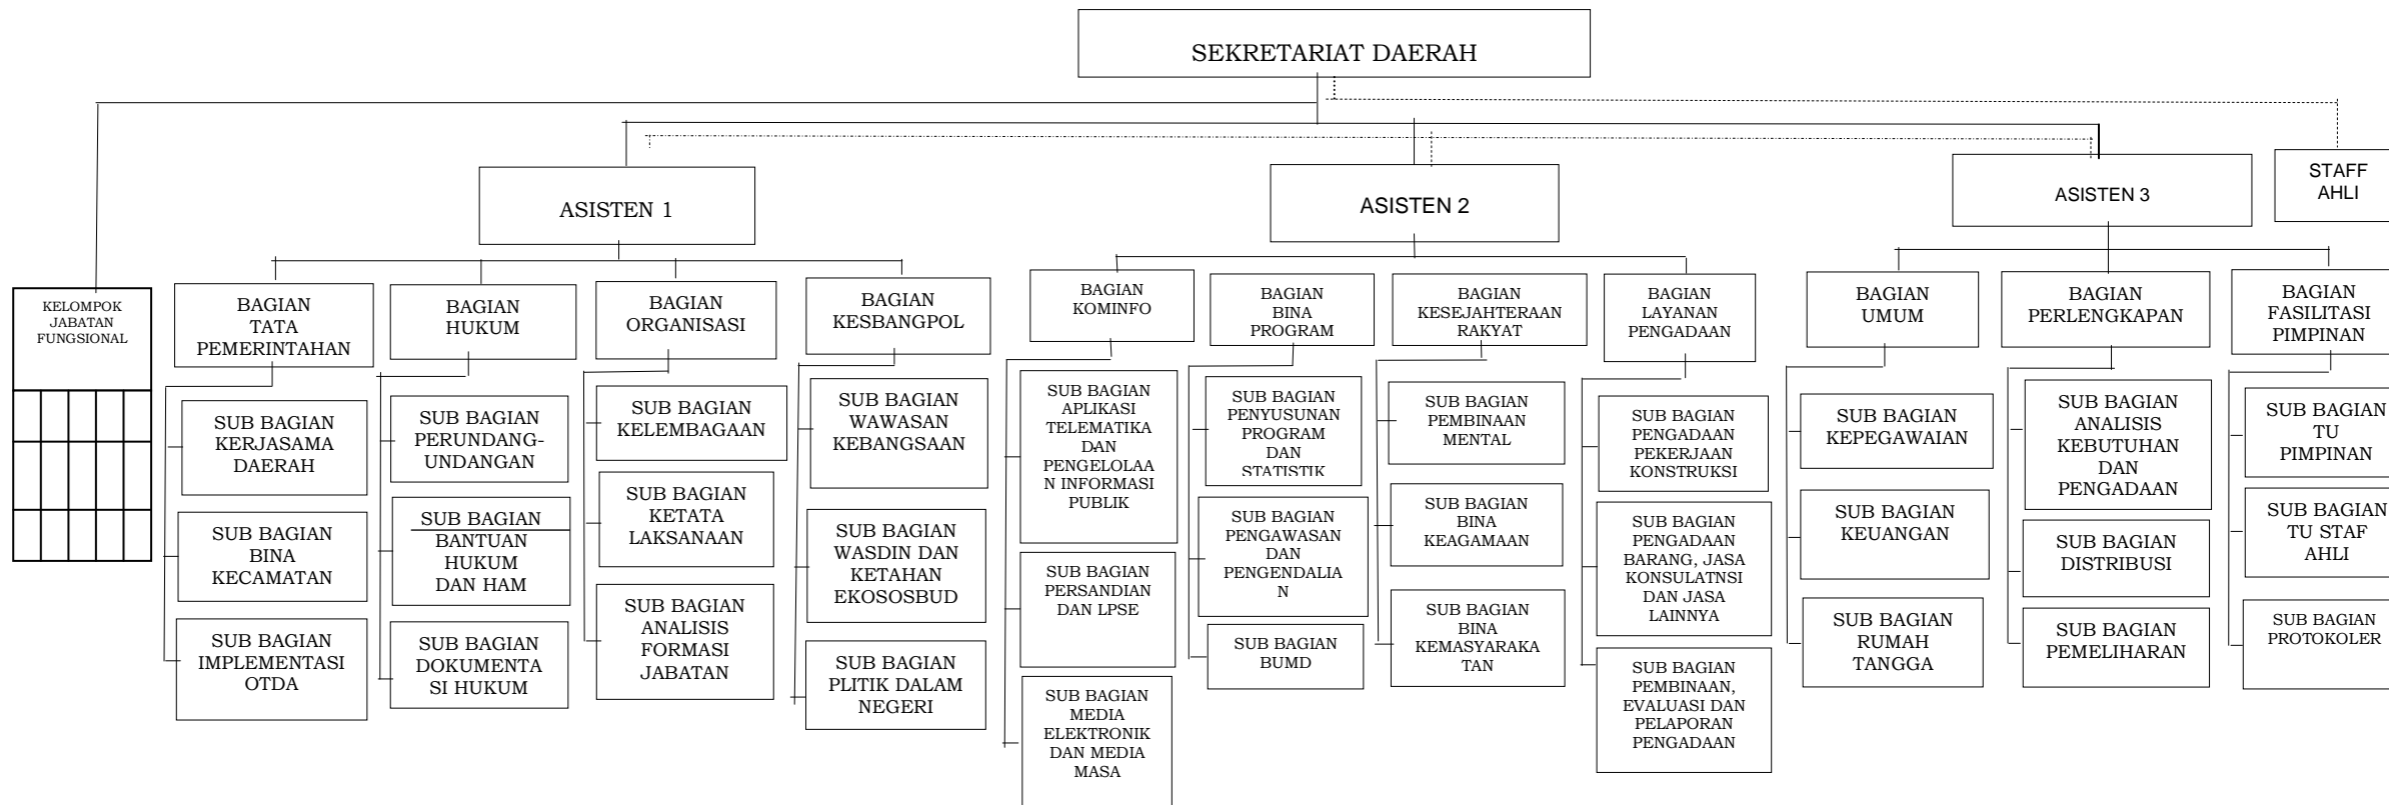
SEKRETARIAT DAERAH

KELOMPOK JABATAN FUNGSIONAL

ASISTEN 1

BAGIAN TATA PEMERINTAHAN

SUB BAGIAN KERJASAMA DAERAH

SUB BAGIAN BINA KECAMATAN

SUB BAGIAN IMPLEMENTASI OTDA

BAGIAN HUKUM

SUB BAGIAN PERUNDANG-UNDANGAN

SUB BAGIAN BANTUAN HUKUM DAN HAM

SUB BAGIAN DOKUMENTASI HUKUM

BAGIAN ORGANISASI

SUB BAGIAN KELEMBAGAAN

SUB BAGIAN KETATA LAKSANAAN

SUB BAGIAN ANALISIS FORMASI JABATAN

BAGIAN KESBANGPOL

SUB BAGIAN WAWASAN KEBANGSAAN

SUB BAGIAN WASDIN DAN KETAHAN EKOSOSBUD

SUB BAGIAN PLITIK DALAM NEGERI

ASISTEN 2

BAGIAN KOMINFO

SUB BAGIAN APLIKASI TELEMATIKA DAN PENGELOLAAN INFORMASI PUBLIK

SUB BAGIAN PERSANDIAN DAN LPSE

SUB BAGIAN MEDIA ELEKTRONIK DAN MEDIA MASA

BAGIAN BINA PROGRAM

SUB BAGIAN PENYUSUNAN PROGRAM DAN STATISTIK

SUB BAGIAN PENGAWASAN DAN PENGENDALIAN

SUB BAGIAN BUMD

BAGIAN KESEJAHTERAAN RAKYAT

SUB BAGIAN PEMBINAAN MENTAL

SUB BAGIAN BINA KEAGAMAAN

SUB BAGIAN BINA KEMASYARAKATAN

BAGIAN LAYANAN PENGADAAN

SUB BAGIAN PENGADAAN PEKERJAAN KONSTRUKSI

SUB BAGIAN PENGADAAN BARANG, JASA KONSULATNSI DAN JASA LAINNYA

SUB BAGIAN PEMBINAAN, EVALUASI DAN PELAPORAN PENGADAAN

ASISTEN 3

BAGIAN UMUM

SUB BAGIAN KEPEGAWAIAN

SUB BAGIAN KEUANGAN

SUB BAGIAN RUMAH TANGGA

BAGIAN PERLENGKAPAN

SUB BAGIAN ANALISIS KEBUTUHAN DAN PENGADAAN

SUB BAGIAN DISTRIBUSI

SUB BAGIAN PEMELIHARAN

STAFF AHLI

BAGIAN FASILITASI PIMPINAN

SUB BAGIAN TU PIMPINAN

SUB BAGIAN TU STAF AHLI

SUB BAGIAN PROTOKOLER